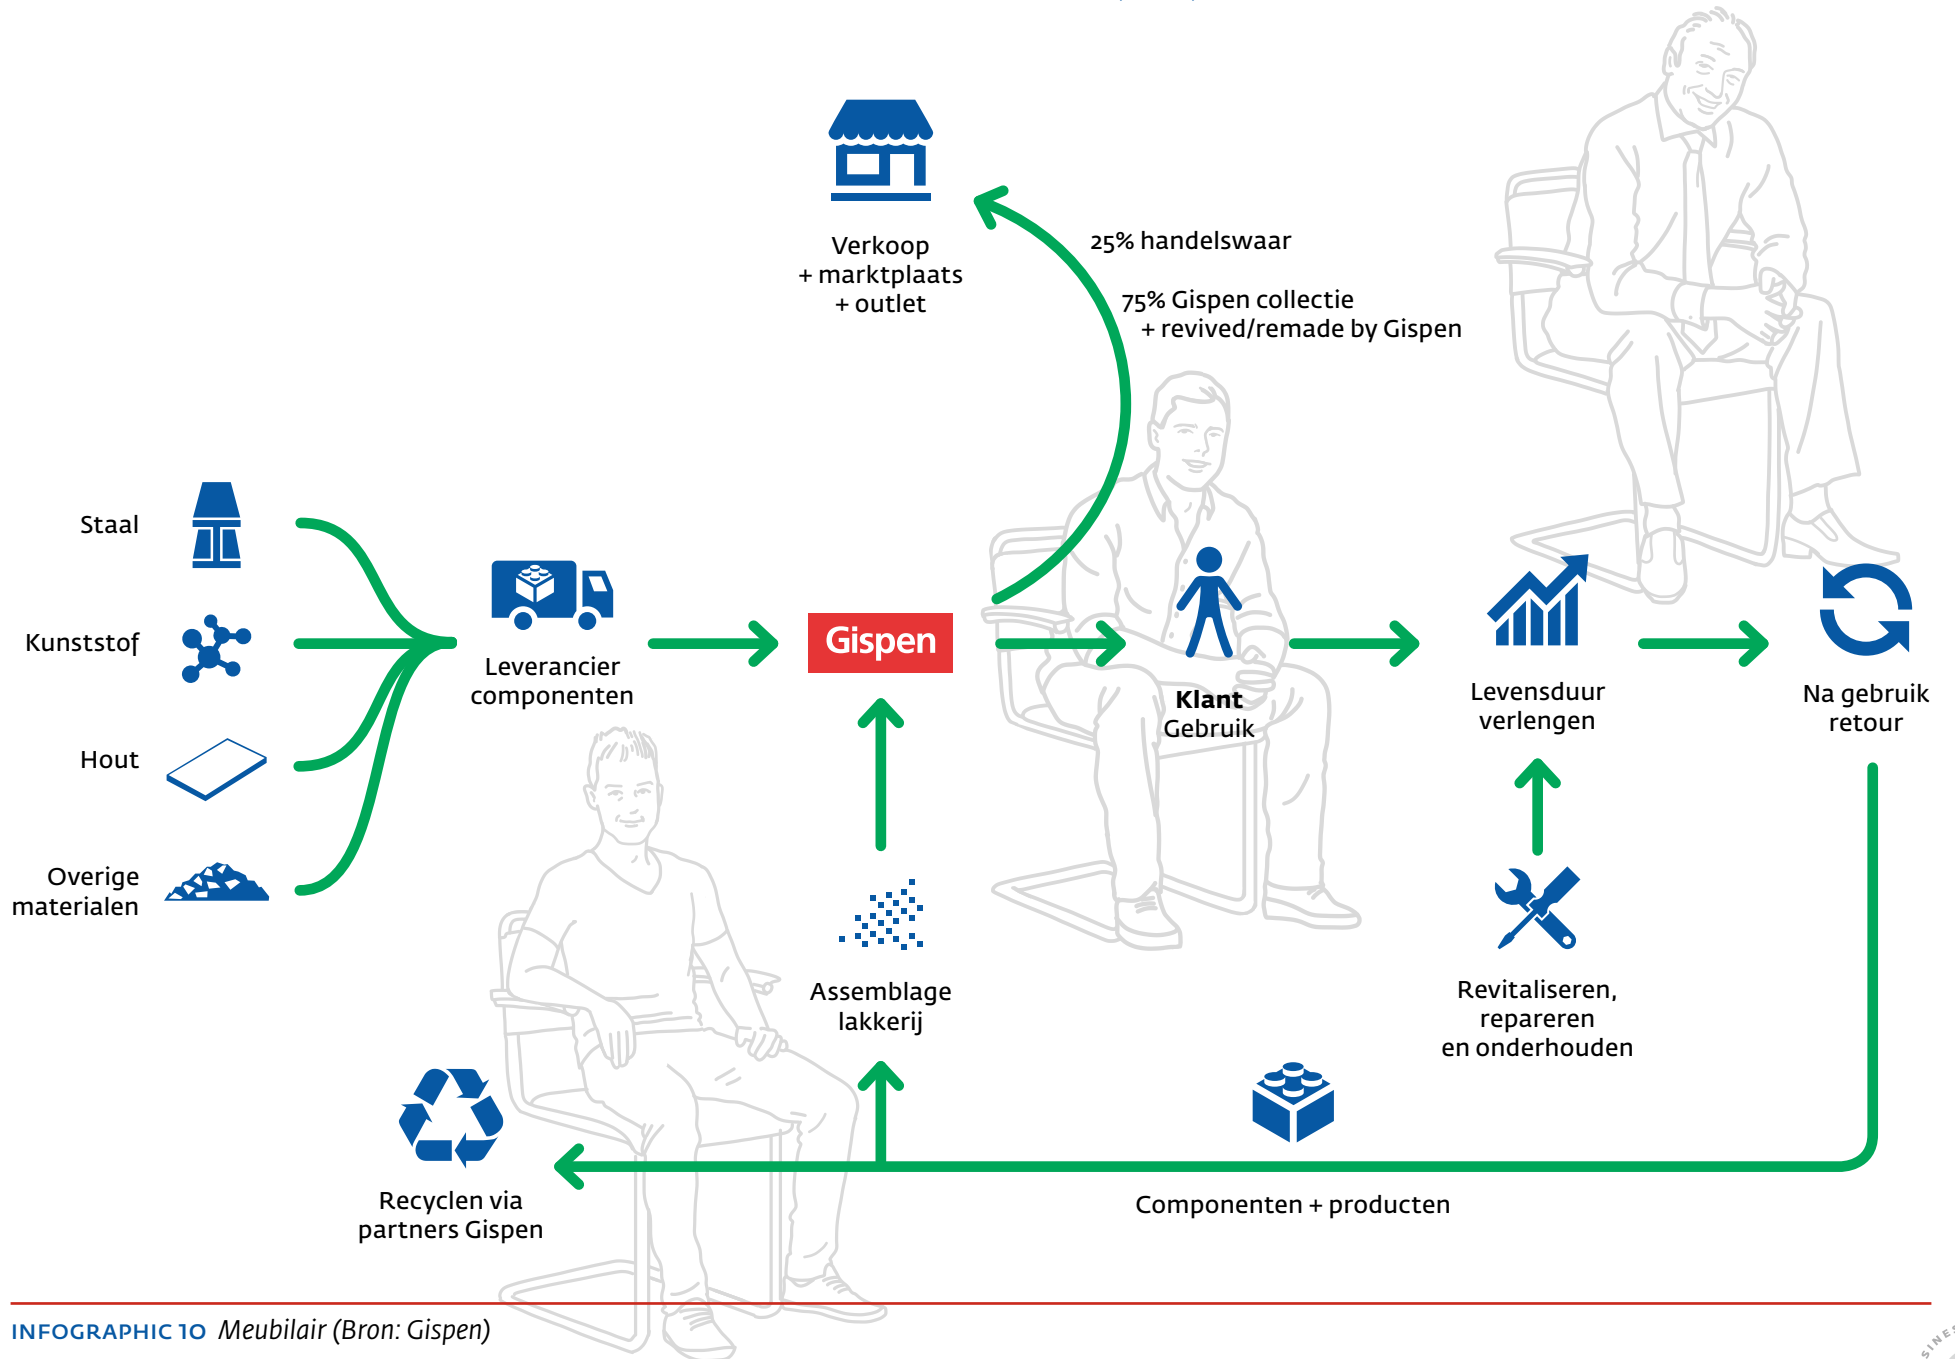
Verkoop
+ marktplaats
+ outlet

25% handelswaar

75% Gispen collectie
+ revived/remade by Gispen

Staal

Kunststof

Hout

Overige materialen

Leverancier componenten

Gispen

Klant
Gebruik

Levensduur verlengen

Na gebruik retour

Assemblage lakkerij

Revitaliseren, repareren en onderhouden

Recyclen via partners Gispen

Componenten + producten

INFOGRAPHIC 10 Meubilair (Bron: Gispen)